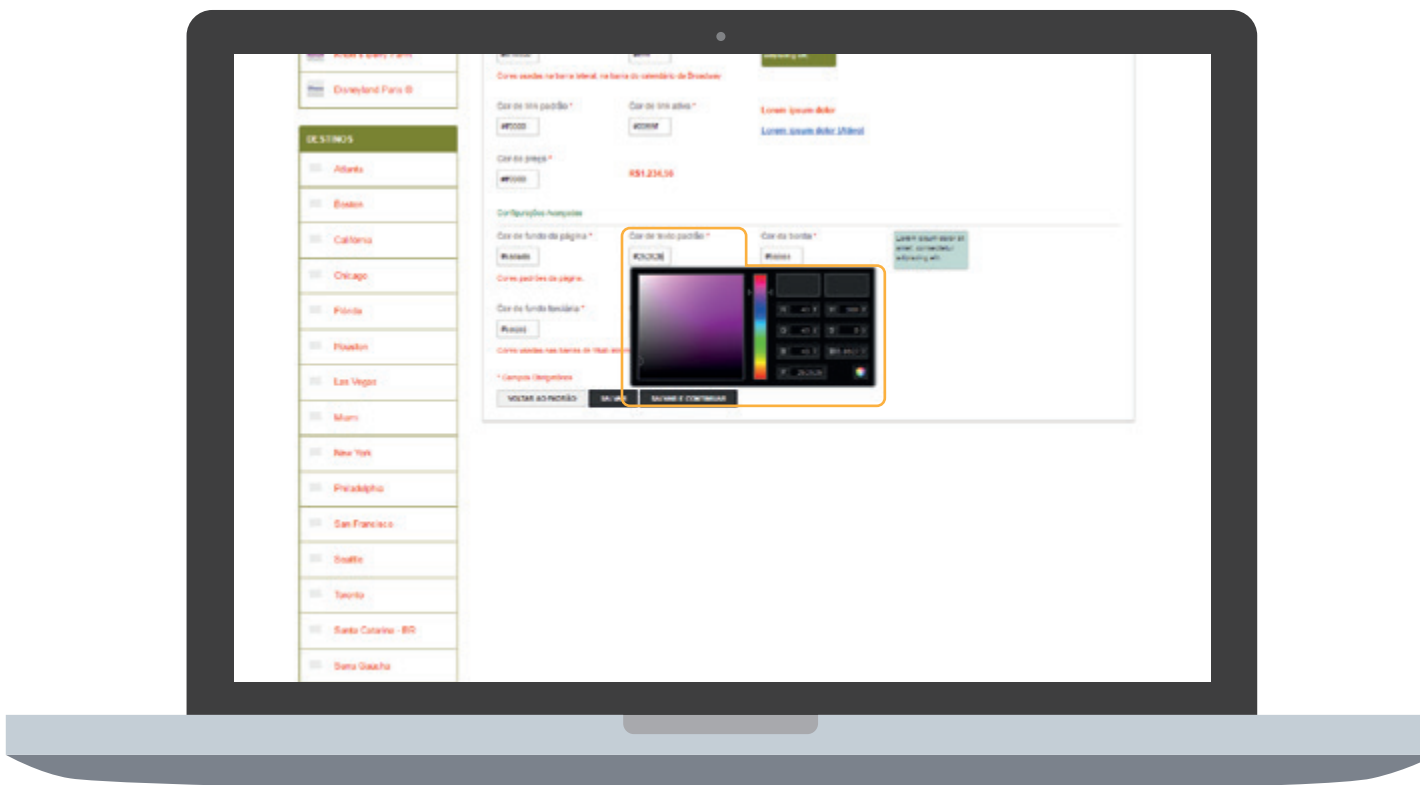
Disneyland Paris ®

DESTINOS

Atlanta

Boston

California

Chicago

Florida

Houston

Las Vegas

Miami

New York

Philadelphia

San Francisco

Seattle

Toronto

Santa Catarina - BR

Serra Gaucha

Cores usadas na barra lateral, na barra do calendário da Broadway

Cor do link padrão *

#FF0000

Cor do link ativo *

#0000FF

Lorem ipsum dolor

Lorem ipsum dolor (Ativo)

Cor do preço *

#FF0000

R$1.234,56

Configurações Avançadas

Cor de fundo da página *

#eeeeee

Cores padrões da página.

Cor de texto padrão *

#2A2A2A

Cor da borda *

#cccccc

Lorem ipsum dolor sit amet, consectetur adipiscing elit.

Cor de fundo Secundária *

#eeeeee

Cores usadas nas barras de título

* Campos Obrigatórios

VOLTAR AO PADRÃO

SALVAR

SALVAR E CONTINUAR

2A2A2A